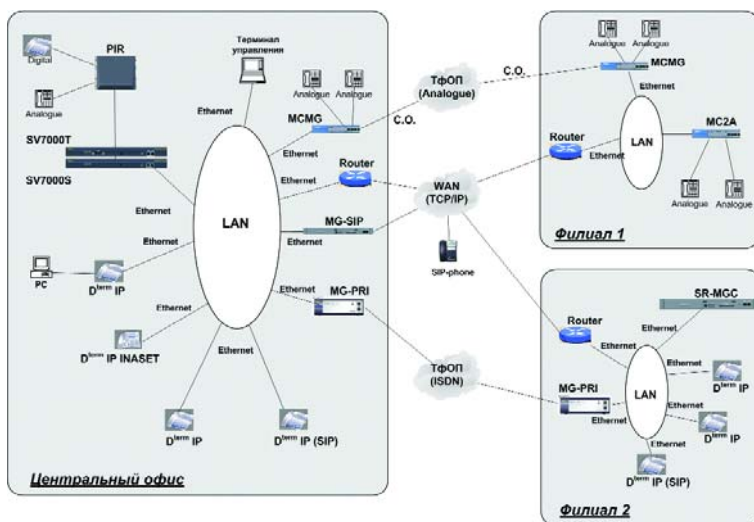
Digital
PIR
Analogue
SV7000T
SV7000S
Терминал управления
Analogue Analogue
MCMG
Ethernet
Ethernet
Ethernet
Router
Ethernet
Ethernet
LAN
MG-SIP
Ethernet
Ethernet
PC
D$^{term}$ IP
Ethernet
MG-PRI
Ethernet
D$^{term}$ IP INASET
Ethernet
D$^{term}$ IP
D$^{term}$ IP (SIP)
Центральный офис
ТфОП (Analogue)
C.O.
C.O.
WAN (TCP/IP)
SIP-phone
ТфОП (ISDN)
Analogue Analogue
MCMG
Ethernet
Router
Ethernet
LAN
MC2A
Analogue Analogue
Филиал 1
SR-MGC
Router
Ethernet
Ethernet
Ethernet
D$^{term}$ IP
MG-PRI
LAN
Ethernet
Ethernet
D$^{term}$ IP
Ethernet
D$^{term}$ IP (SIP)
Филиал 2